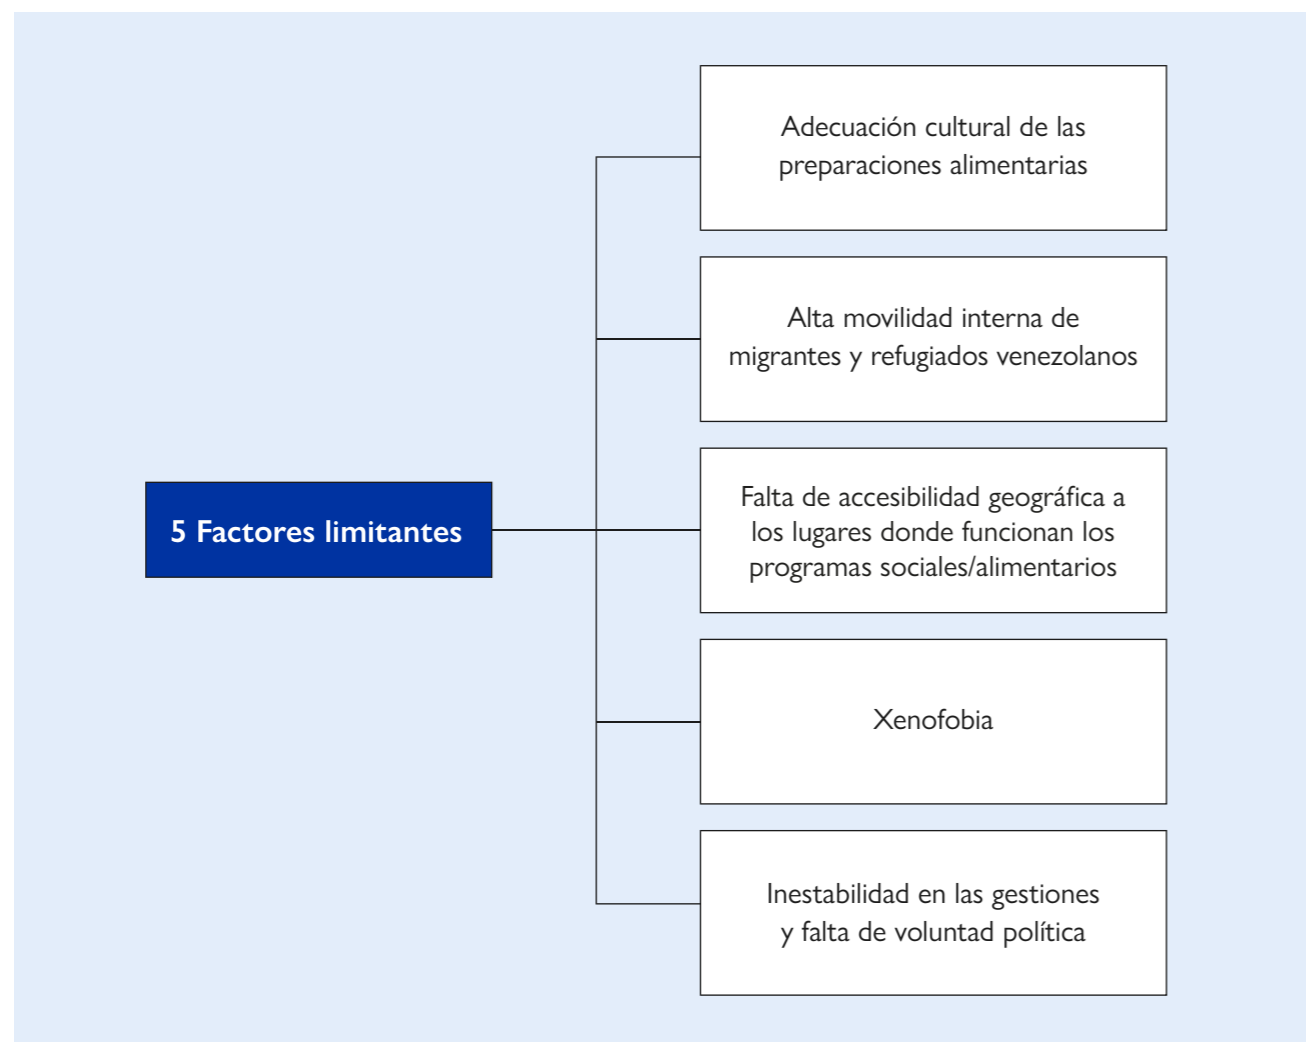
5 Factores limitantes

Adecuación cultural de las preparaciones alimentarias

Alta movilidad interna de migrantes y refugiados venezolanos

Falta de accesibilidad geográfica a los lugares donde funcionan los programas sociales/alimentarios

Xenofobia

Inestabilidad en las gestiones y falta de voluntad política